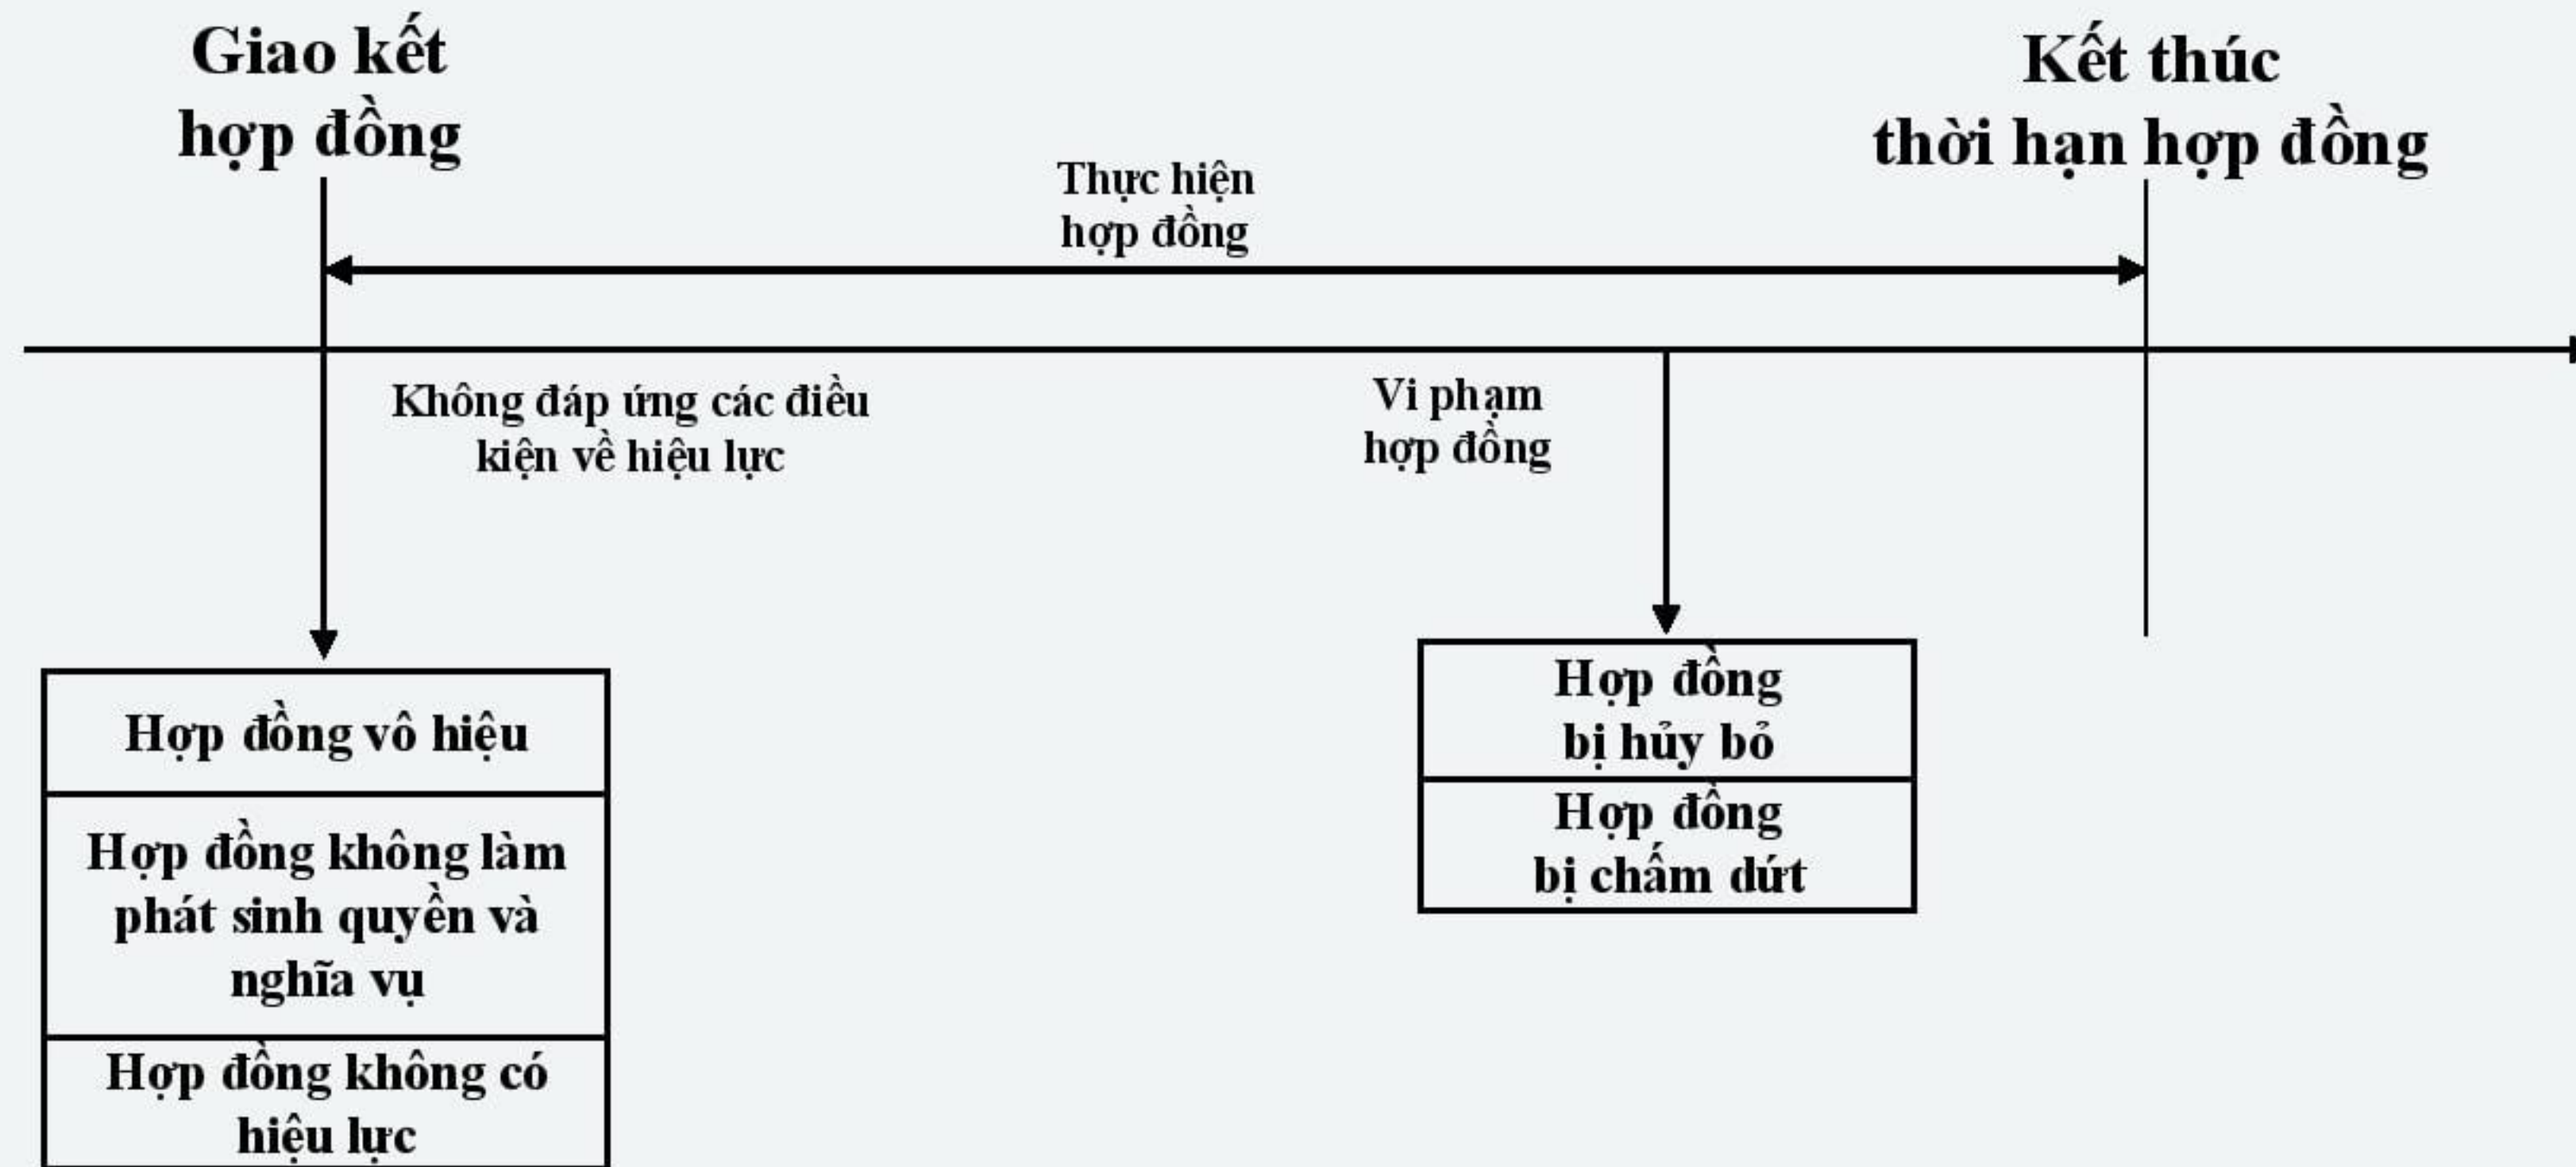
Giao kết hợp đồng

Kết thúc thời hạn hợp đồng

Thực hiện hợp đồng

Không đáp ứng các điều kiện về hiệu lực

Vi phạm hợp đồng

Hợp đồng vô hiệu

Hợp đồng không làm phát sinh quyền và nghĩa vụ

Hợp đồng không có hiệu lực

Hợp đồng bị hủy bỏ

Hợp đồng bị chấm dứt